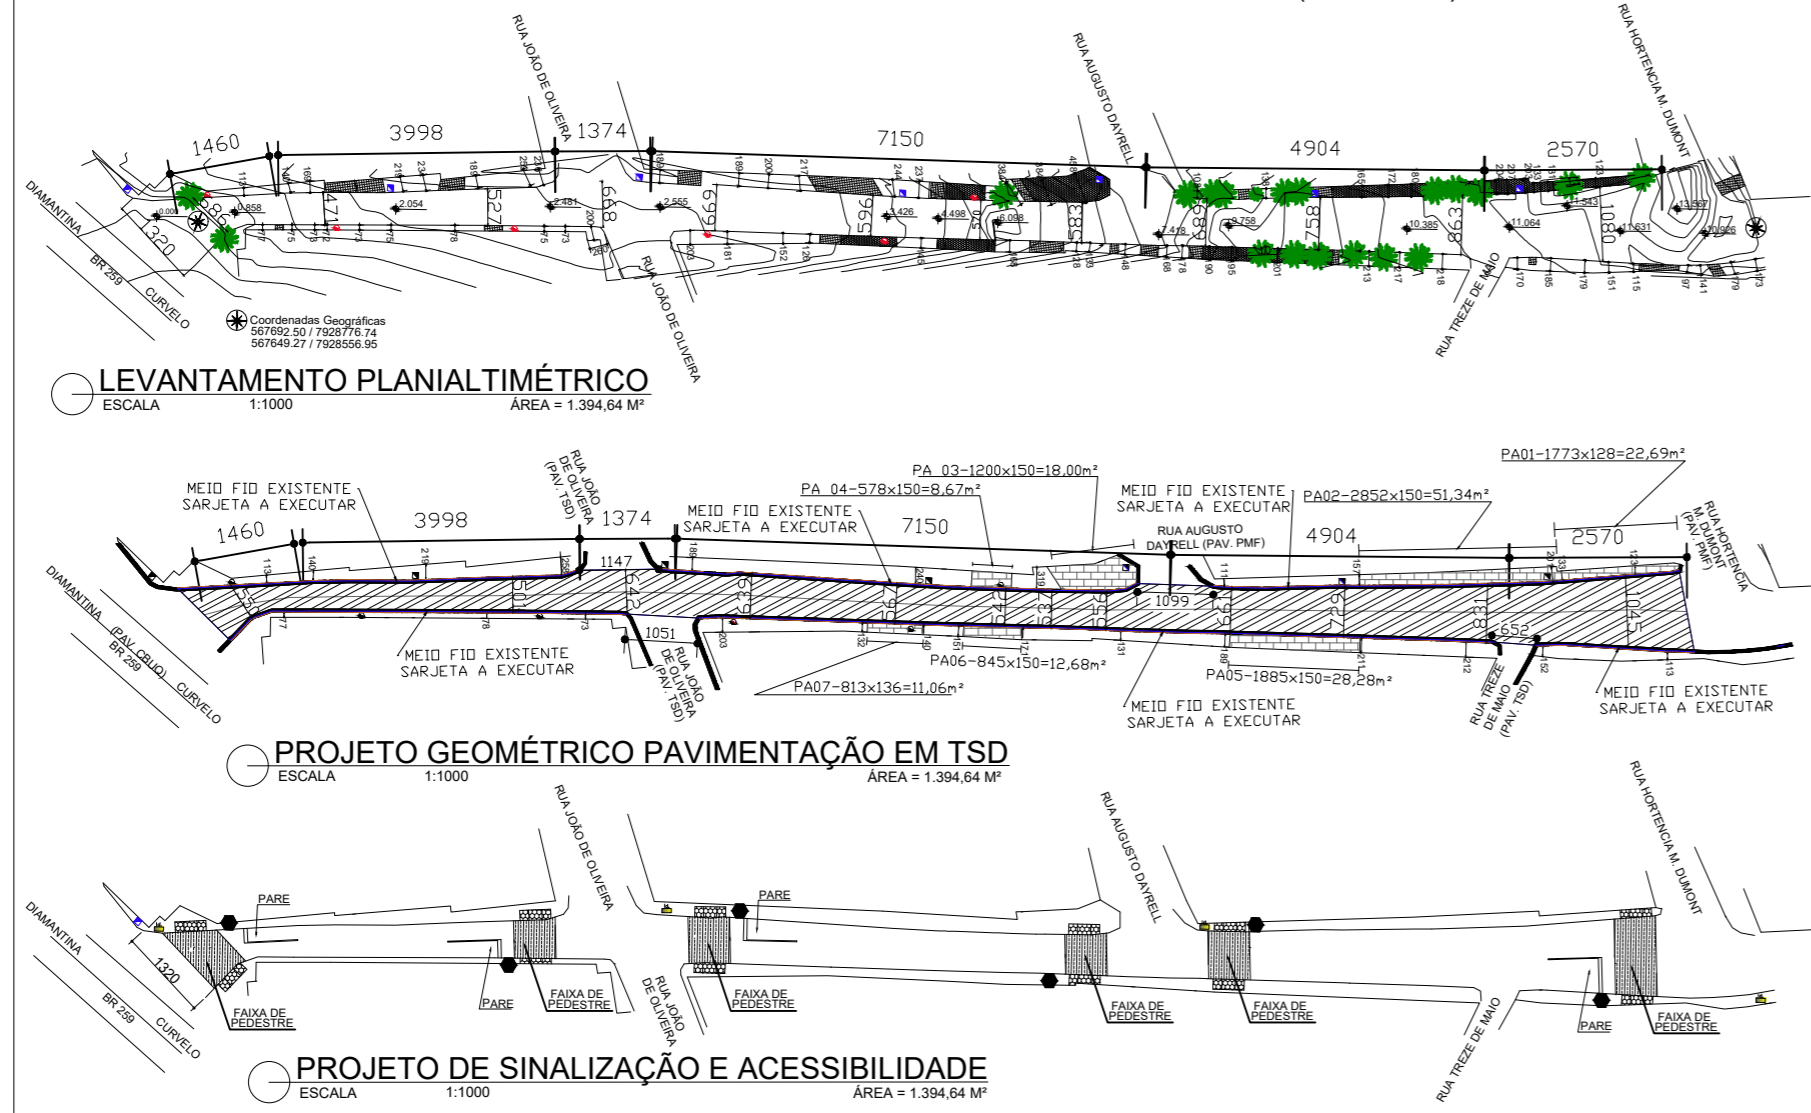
RUA JOÃO DE OLIVEIRA
RUA AUGUSTO DAYRELL
RUA HORTENCIA M. DUMONT
1460
3998
1374
7150
4904
2570
DIAMANTINA
BR 259
CURVELO
RUA JOÃO DE OLIVEIRA
RUA TREZE DE MAIO
Coordenadas Geográficas
567692.50 / 7928776.74
567649.27 / 7928556.95

LEVANTAMENTO PLANIALTIMÉTRICO
ESCALA 1:1000 ÁREA = 1.394,64 M²

MEIO FIO EXISTENTE
SARJETA A EXECUTAR
RUA JOÃO DE OLIVEIRA (PAV. TSD)
PA 03-1200x150=18,00m²
PA 04-578x150=8,67m²
MEIO FIO EXISTENTE
SARJETA A EXECUTAR
MEIO FIO EXISTENTE
SARJETA A EXECUTAR
RUA AUGUSTO DAYRELL (PAV. PMF)
PA02-2852x150=51,34m²
PA01-1773x128=22,69m²
RUA HORTENCIA M. DUMONT (PAV PMF)
1460
3998
1374
7150
4904
2570
1147
1099
1051
652
DIAMANTINA (PAV. CBUQ)
BR 259
CURVELO
MEIO FIO EXISTENTE
SARJETA A EXECUTAR
RUA JOÃO DE OLIVEIRA (PAV. TSD)
PA06-845x150=12,68m²
PA07-813x136=11,06m²
PA05-1885x150=28,28m²
MEIO FIO EXISTENTE
SARJETA A EXECUTAR
RUA TREZE DE MAIO (PAV. TSD)
MEIO FIO EXISTENTE
SARJETA A EXECUTAR

PROJETO GEOMÉTRICO PAVIMENTAÇÃO EM TSD
ESCALA 1:1000 ÁREA = 1.394,64 M²

RUA JOÃO DE OLIVEIRA
RUA AUGUSTO DAYRELL
RUA HORTENCIA M. DUMONT
PARE
PARE
DIAMANTINA
1320
BR 259
CURVELO
FAIXA DE PEDESTRE
PARE
FAIXA DE PEDESTRE
RUA JOÃO DE OLIVEIRA
FAIXA DE PEDESTRE
FAIXA DE PEDESTRE
FAIXA DE PEDESTRE
RUA TREZE DE MAIO
PARE
FAIXA DE PEDESTRE

PROJETO DE SINALIZAÇÃO E ACESSIBILIDADE
ESCALA 1:1000 ÁREA = 1.394,64 M²